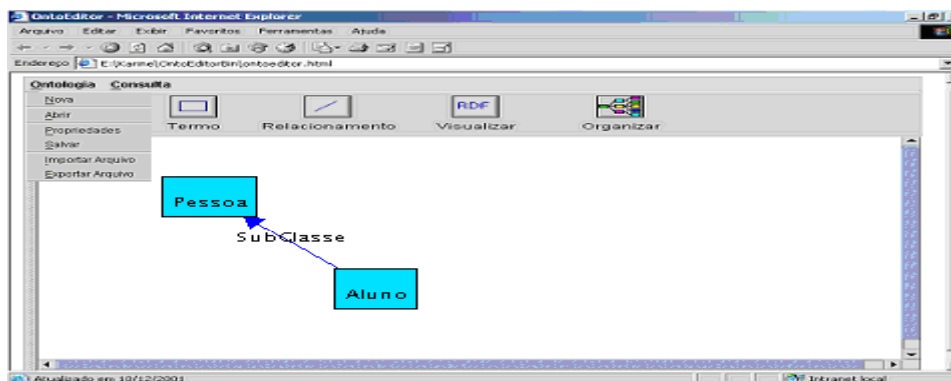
OntoEditor - Microsoft Internet Explorer

Arquivo Editar Exibir Favoritos Ferramentas Ajuda

Endereço E:\Karine\OntoEditor\bin\ontoeditor.html

Ontologia Consulta

Nova
Abrir
Propriedades
Salvar
Importar Arquivo
Exportar Arquivo

Termo Relacionamento RDF Visualizar Organizar

Pessoa

SubClasse

Aluno

Atualizado em 10/12/2001

Intranet local